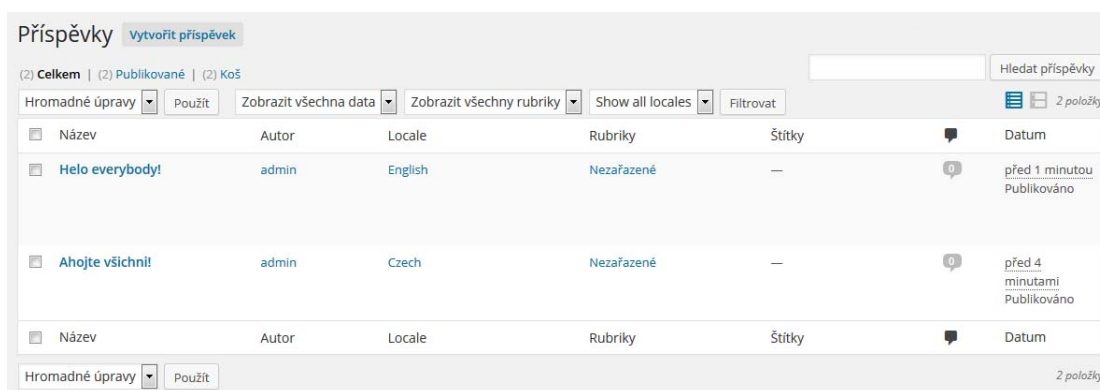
Příspěvky Vytvořit příspěvek

(2) Celkem | (2) Publikované | (2) Koš

Hledat příspěvky

Hromadné úpravy Použít Zobrazit všechna data Zobrazit všechny rubriky Show all locales Filtrovat 2 položk

| | Název | Autor | Locale | Rubriky | Štítky | | Datum |
|---|---|---|---|---|---|---|---|
| | Helo everybody! | admin | English | Nezařazené | — | 0 | před 1 minutou Publikováno |
| | Ahojte všichni! | admin | Czech | Nezařazené | — | 0 | před 4 minutami Publikováno |
| | Název | Autor | Locale | Rubriky | Štítky | | Datum |

Hromadné úpravy Použít 2 položk